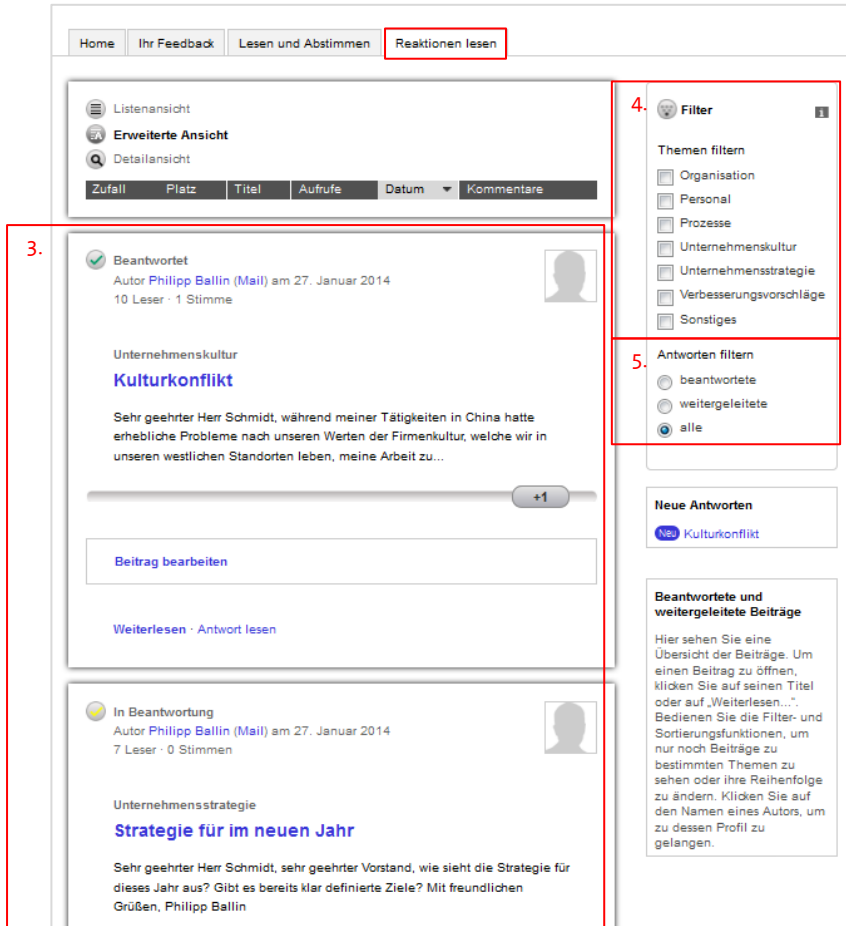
Home | Ihr Feedback | Lesen und Abstimmen | Reaktionen lesen

Listenansicht
Erweiterte Ansicht
Detailansicht

Zufall | Platz | Titel | Aufrufe | Datum | Kommentare

4. Filter

Themen filtern
Organisation
Personal
Prozesse
Unternehmenskultur
Unternehmensstrategie
Verbesserungsvorschläge
Sonstiges

5. Antworten filtern
beantwortete
weitergeleitete
alle

3.

Beantwortet
Autor Philipp Ballin (Mail) am 27. Januar 2014
10 Leser · 1 Stimme

Unternehmenskultur
Kulturkonflikt

Sehr geehrter Herr Schmidt, während meiner Tätigkeiten in China hatte erhebliche Probleme nach unseren Werten der Firmenkultur, welche wir in unseren westlichen Standorten leben, meine Arbeit zu...

+1

Beitrag bearbeiten

Weiterlesen · Antwort lesen

In Beantwortung
Autor Philipp Ballin (Mail) am 27. Januar 2014
7 Leser · 0 Stimmen

Unternehmensstrategie
Strategie für im neuen Jahr

Sehr geehrter Herr Schmidt, sehr geehrter Vorstand, wie sieht die Strategie für dieses Jahr aus? Gibt es bereits klar definierte Ziele? Mit freundlichen Grüßen, Philipp Ballin

Neue Antworten
Neu Kulturkonflikt

Beantwortete und weitergeleitete Beiträge

Hier sehen Sie eine Übersicht der Beiträge. Um einen Beitrag zu öffnen, klicken Sie auf seinen Titel oder auf „Weiterlesen...". Bedienen Sie die Filter- und Sortierungsfunktionen, um nur noch Beiträge zu bestimmten Themen zu sehen oder ihre Reihenfolge zu ändern. Klicken Sie auf den Namen eines Autors, um zu dessen Profil zu gelangen.